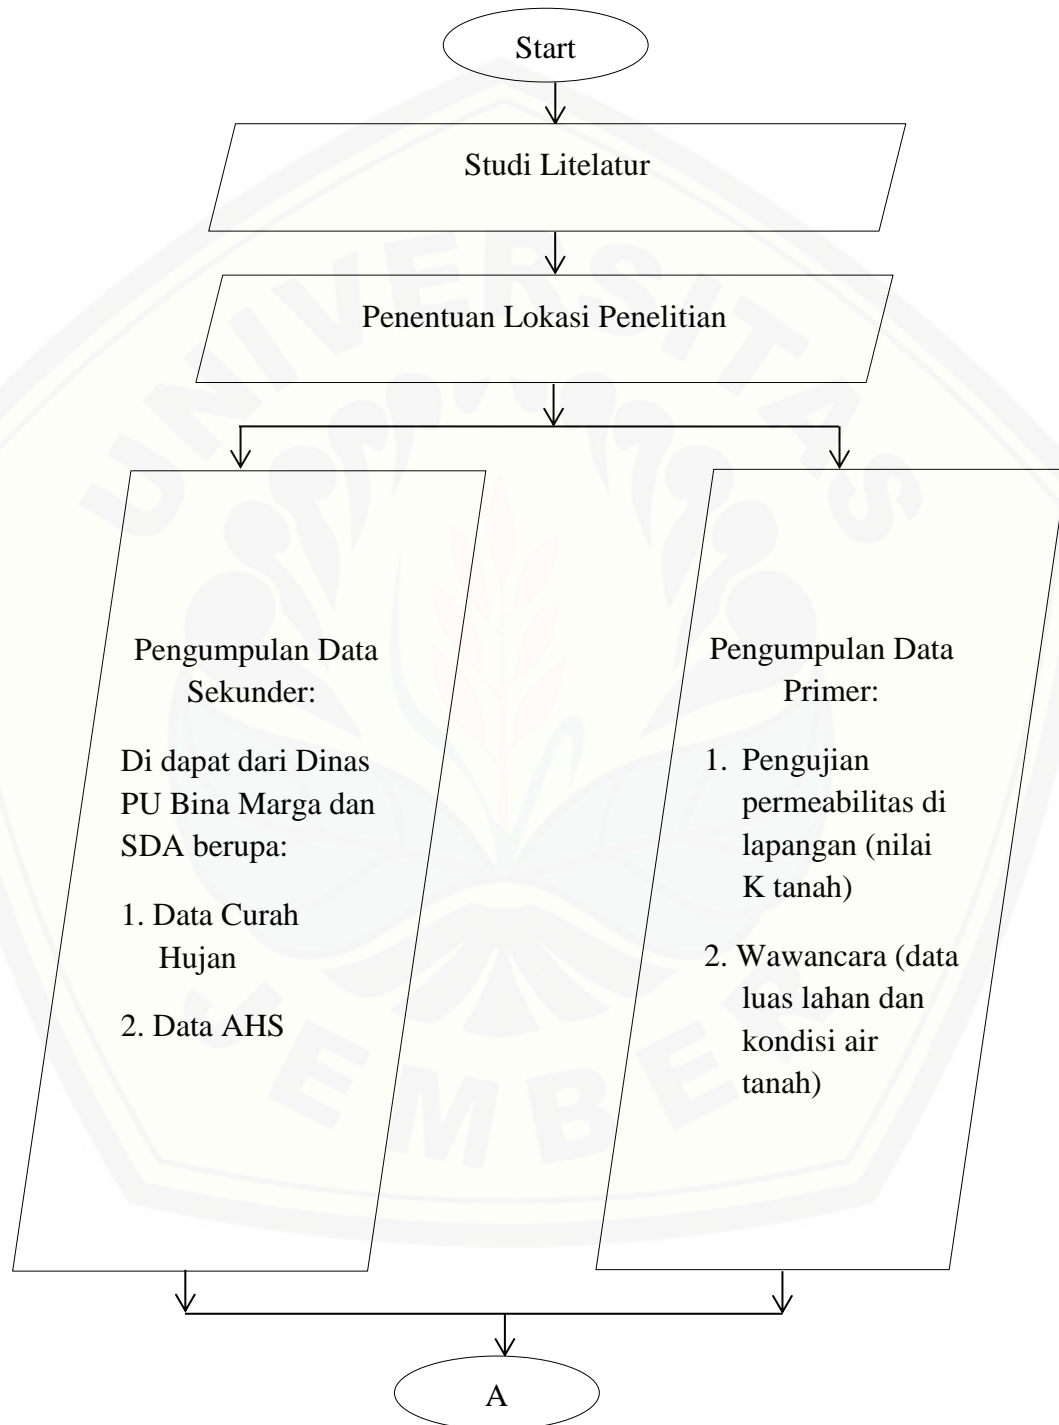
Start

Studi Litelatur

Penentuan Lokasi Penelitian

Pengumpulan Data Sekunder:

Di dapat dari Dinas PU Bina Marga dan SDA berupa:

1. Data Curah Hujan

2. Data AHS

Pengumpulan Data Primer:

1. Pengujian permeabilitas di lapangan (nilai K tanah)

2. Wawancara (data luas lahan dan kondisi air tanah)

A